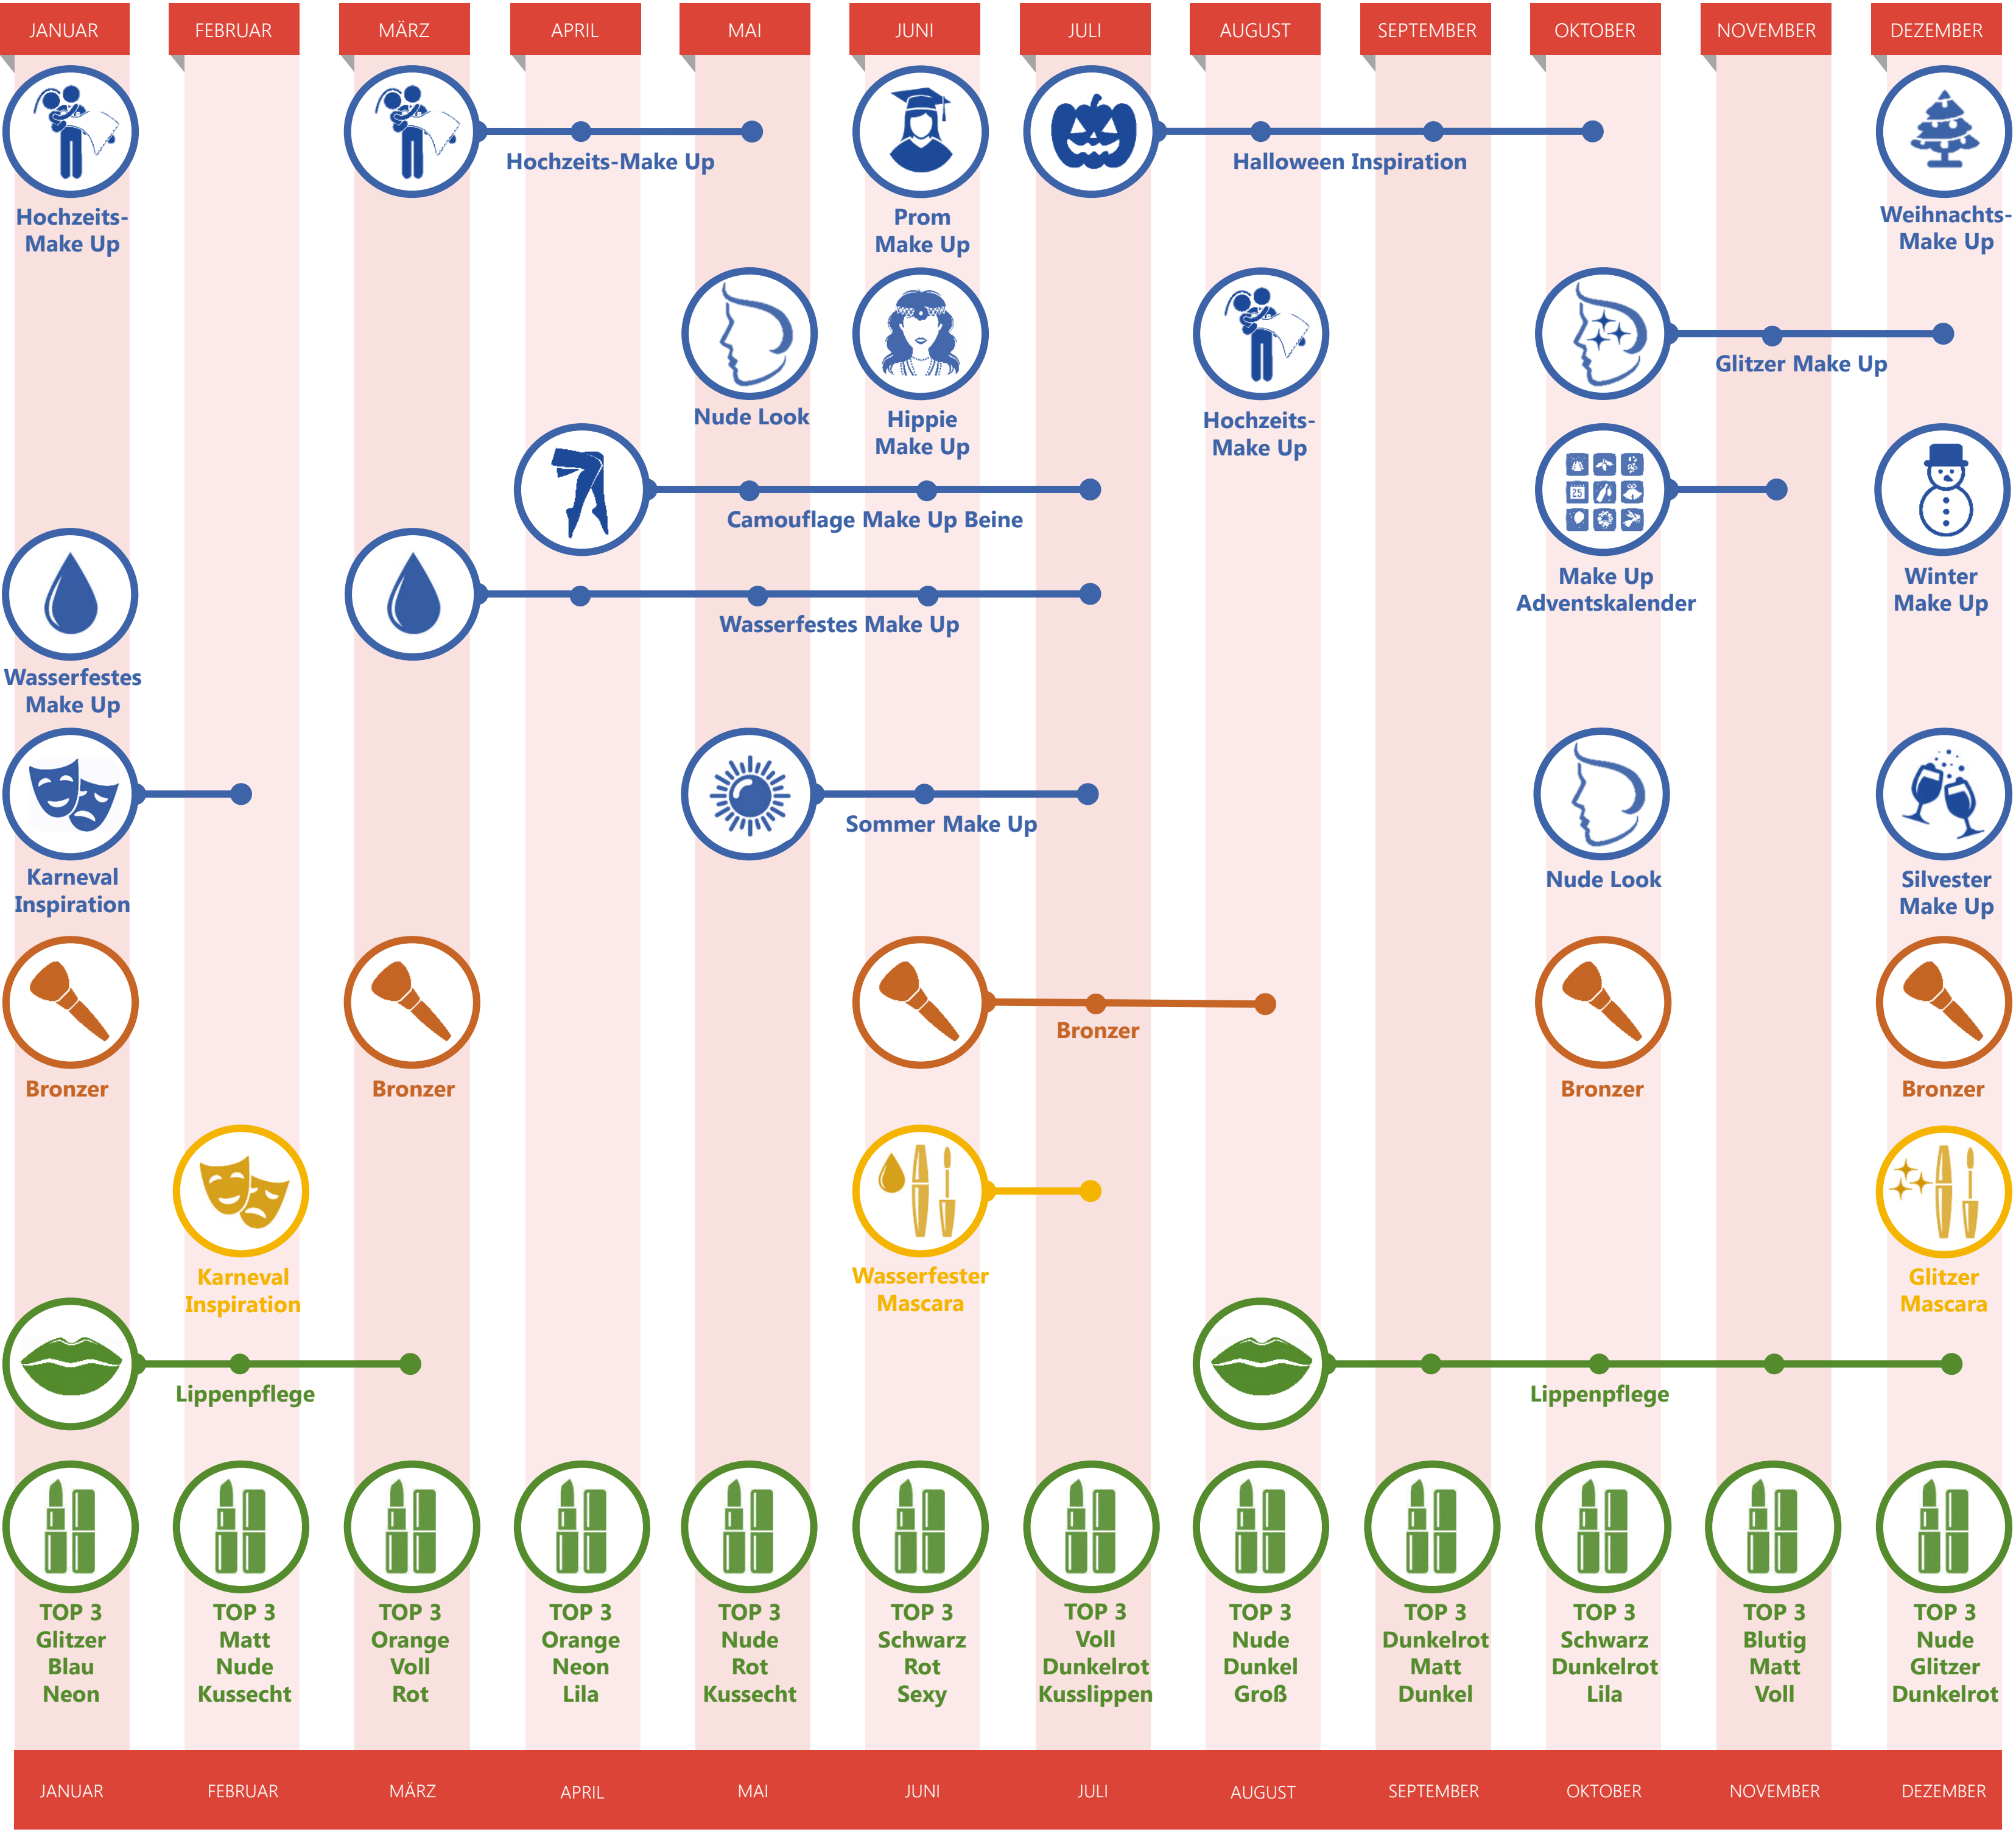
JANUAR FEBRUAR MÄRZ APRIL MAI JUNI JULI AUGUST SEPTEMBER OKTOBER NOVEMBER DEZEMBER

Hochzeits-Make Up

Hochzeits-Make Up

Prom Make Up

Halloween Inspiration

Weihnachts-Make Up

Nude Look

Hippie Make Up

Hochzeits-Make Up

Glitzer Make Up

Camouflage Make Up Beine

25

Make Up Adventskalender

Winter Make Up

Wasserfestes Make Up

Wasserfestes Make Up

Karneval Inspiration

Sommer Make Up

Nude Look

Silvester Make Up

Bronzer

Bronzer

Bronzer

Bronzer

Bronzer

Karneval Inspiration

Wasserfester Mascara

Glitzer Mascara

Lippenpflege

Lippenpflege

TOP 3 Glitzer Blau Neon

TOP 3 Matt Nude Kussecht

TOP 3 Orange Voll Rot

TOP 3 Orange Neon Lila

TOP 3 Nude Rot Kussecht

TOP 3 Schwarz Rot Sexy

TOP 3 Voll Dunkelrot Kusslippen

TOP 3 Nude Dunkel Groß

TOP 3 Dunkelrot Matt Dunkel

TOP 3 Schwarz Dunkelrot Lila

TOP 3 Blutig Matt Voll

TOP 3 Nude Glitzer Dunkelrot

JANUAR FEBRUAR MÄRZ APRIL MAI JUNI JULI AUGUST SEPTEMBER OKTOBER NOVEMBER DEZEMBER